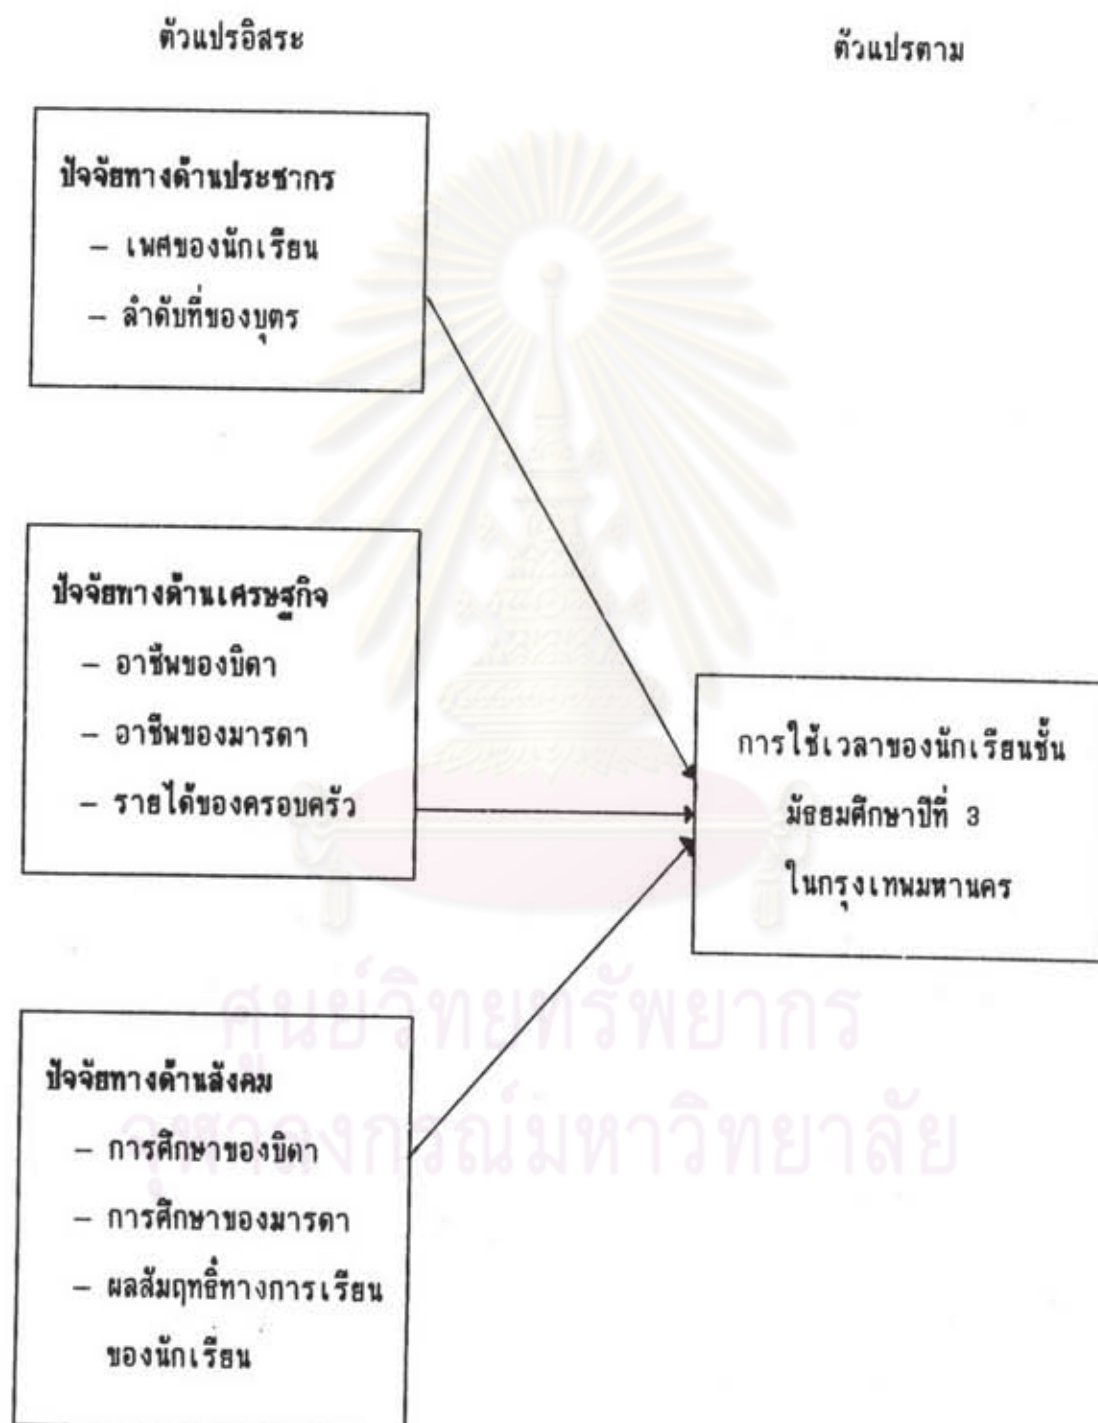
ตัวแปรอิสระ

ตัวแปรตาม

ปัจจัยทางด้านประชากร
– เพศของนักเรียน
– ลำดับที่ของบุตร

ปัจจัยทางด้านเศรษฐกิจ
– อาชีพของบิดา
– อาชีพของมารดา
– รายได้ของครอบครัว

การใช้เวลาของนักเรียนชั้นมัธยมศึกษาปีที่ 3 ในกรุงเทพมหานคร

ปัจจัยทางด้านสังคม
– การศึกษาของบิดา
– การศึกษาของมารดา
– ผลสัมฤทธิ์ทางการเรียนของนักเรียน

ศูนย์วิทยทรัพยากร
จุฬาลงกรณ์มหาวิทยาลัย